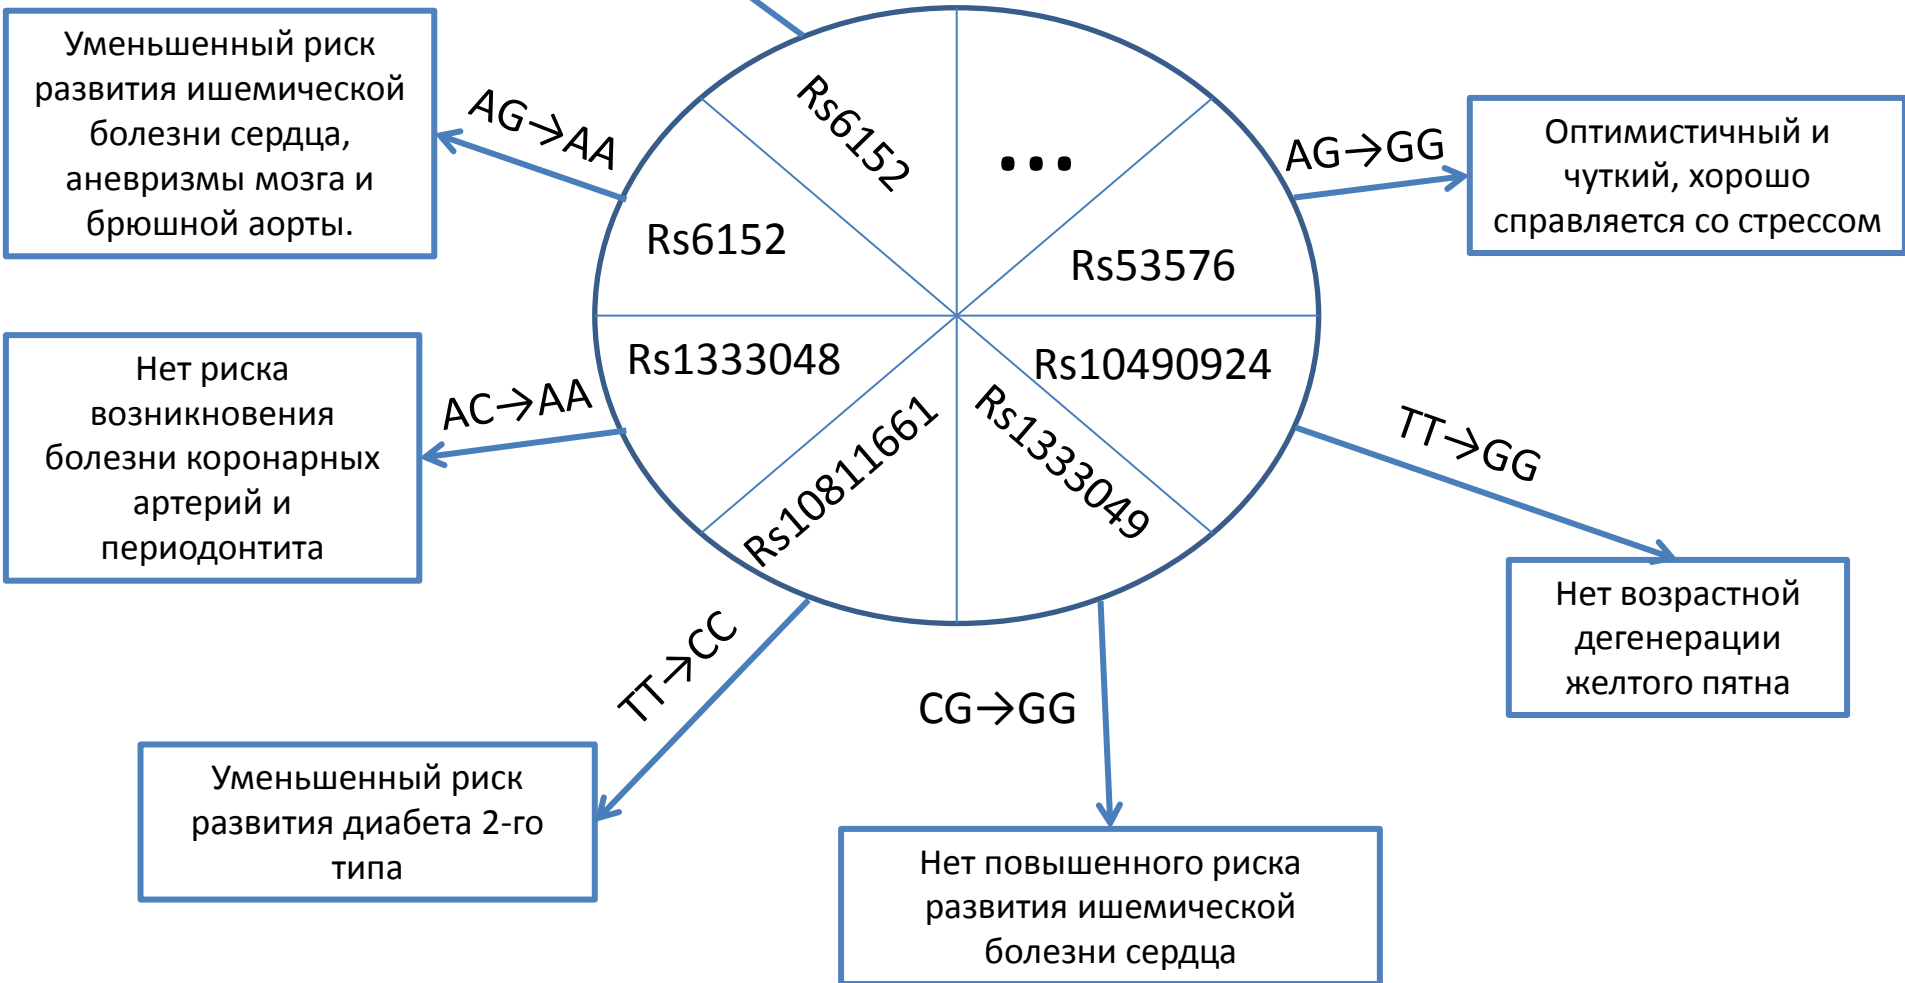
Уменьшенный риск развития ишемической болезни сердца, аневризмы мозга и брюшной аорты.

AG→AA

Rs6152

...

AG→GG

Оптимистичный и чуткий, хорошо справляется со стрессом

Rs6152

Rs53576

Rs1333048

Rs10490924

Нет риска возникновения болезни коронарных артерий и периодонтита

AC→AA

Rs10811661

Rs1333049

TT→GG

Нет возрастной дегенерации желтого пятна

TT→CC

CG→GG

Уменьшенный риск развития диабета 2-го типа

Нет повышенного риска развития ишемической болезни сердца